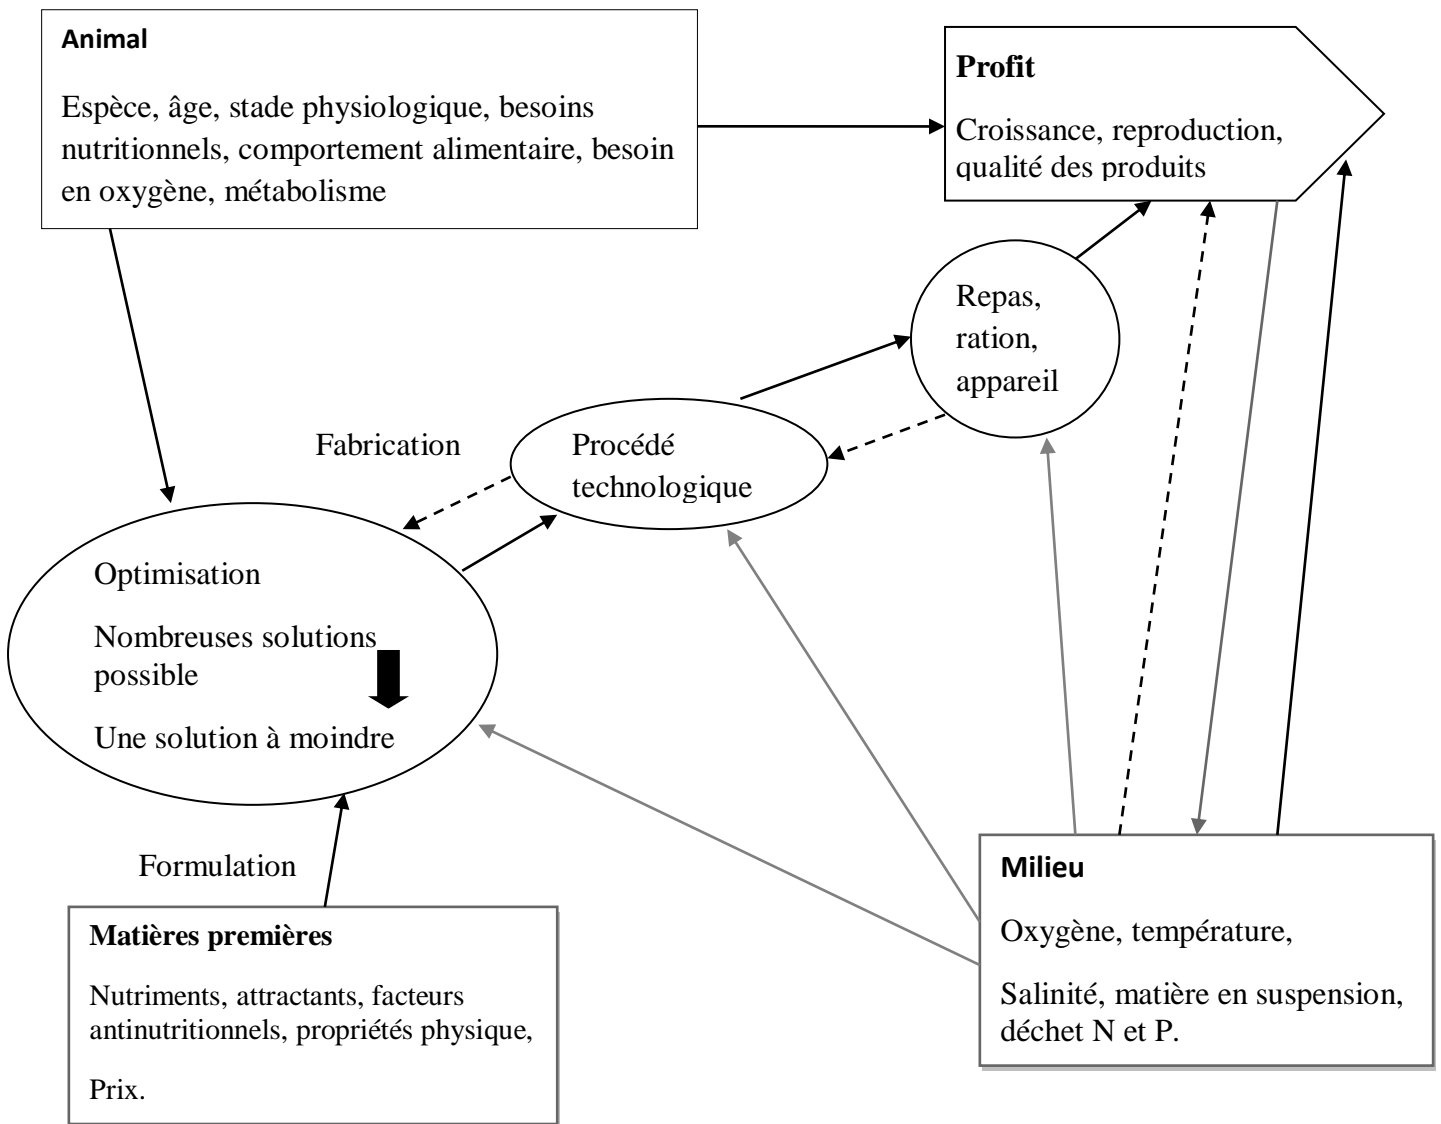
Animal

Espèce, âge, stade physiologique, besoins nutritionnels, comportement alimentaire, besoin en oxygène, métabolisme

Profit

Croissance, reproduction, qualité des produits

Repas, ration, appareil

Fabrication

Procédé technologique

Optimisation

Nombreuses solutions possible

Une solution à moindre

Formulation

Matières premières

Nutriments, attractants, facteurs antinutritionnels, propriétés physique,

Prix.

Milieu

Oxygène, température,

Salinité, matière en suspension, déchet N et P.